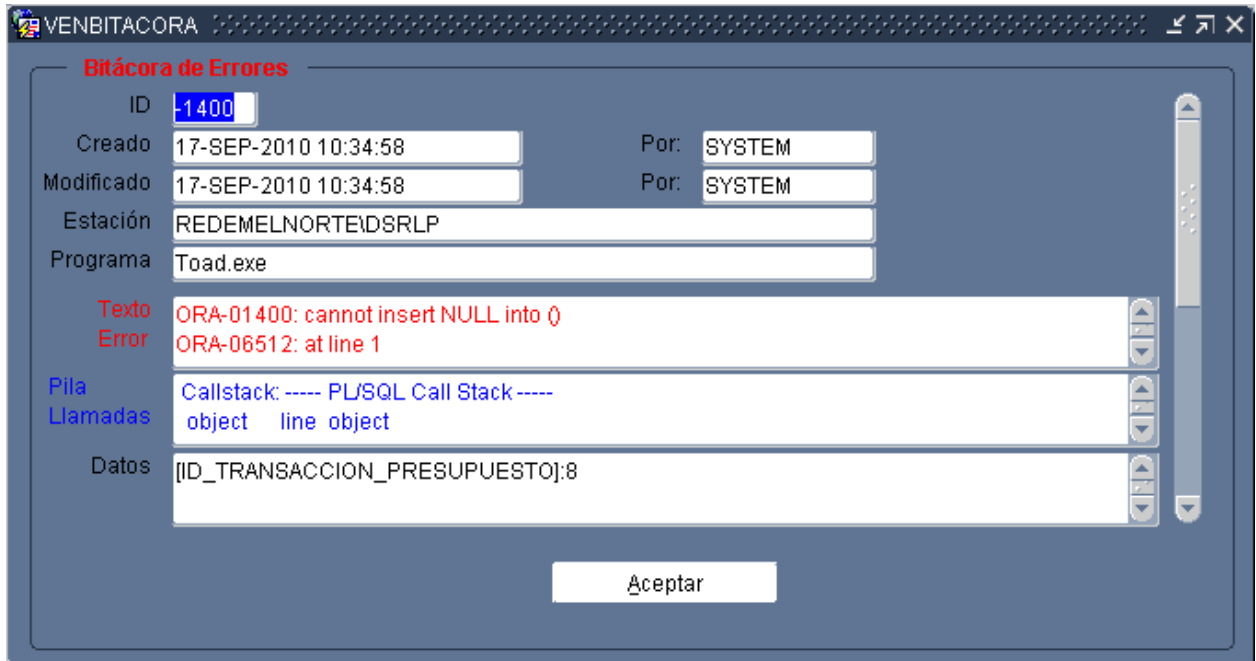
VENBITACORA

Bitácora de Errores

ID -1400

Creado 17-SEP-2010 10:34:58 Por: SYSTEM

Modificado 17-SEP-2010 10:34:58 Por: SYSTEM

Estación REDEMELNORTE\DSRLP

Programa Toad.exe

Texto Error ORA-01400: cannot insert NULL into ()
ORA-06512: at line 1

Pila Llamadas Callstack: ----- PL/SQL Call Stack -----
object line object

Datos [ID_TRANSACCION_PRESUPUESTO]:8

Aceptar